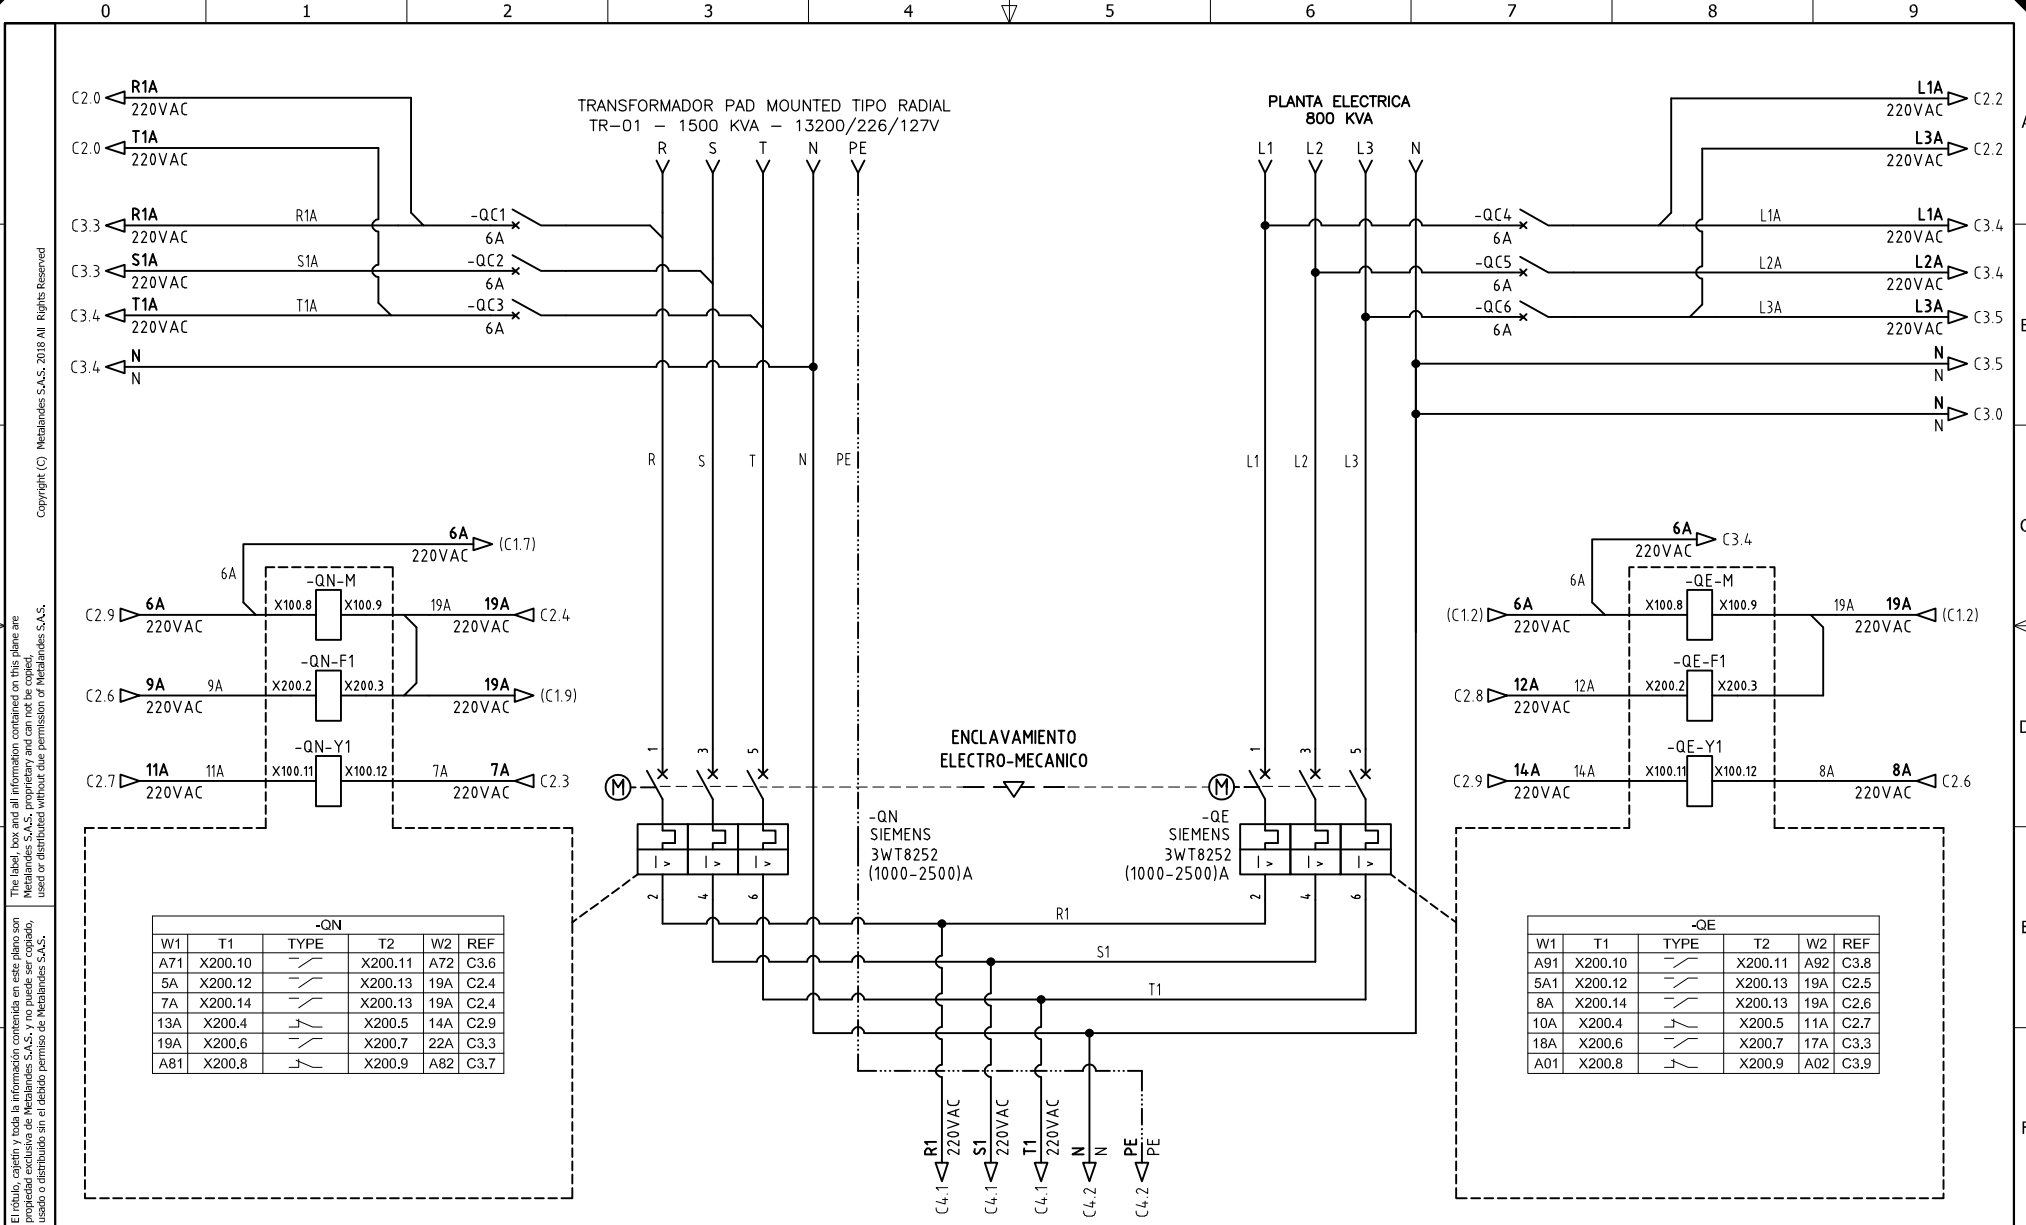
0 1 2 3 4 5 6 7 8 9

A B C D E F

Copyright (C) Metalandes S.A.S. 2018 All Rights Reserved

The label, box and all information contained on this plane are Metalandes S.A.S. proprietary and can not be copied, used or distributed without due permission of Metalandes S.A.S.

El rótulo, cajetín y toda la información contenida en este plano son propiedad exclusiva de Metalandes S.A.S. y no puede ser copiado, usado o distribuido sin el debido permiso de Metalandes S.A.S.

TRANSFORMADOR PAD MOUNTED TIPO RADIAL
TR-01 – 1500 KVA – 13200/226/127V

R S T N PE

PLANTA ELECTRICA
800 KVA

L1 L2 L3 N

C2.0 R1A 220VAC
C2.0 T1A 220VAC
C3.3 R1A 220VAC R1A -QC1 6A
C3.3 S1A 220VAC S1A -QC2 6A
C3.4 T1A 220VAC T1A -QC3 6A
C3.4 N N

L1A 220VAC C2.2
L3A 220VAC C2.2
-QC4 6A L1A L1A 220VAC C3.4
-QC5 6A L2A L2A 220VAC C3.4
-QC6 6A L3A L3A 220VAC C3.5
N N C3.5
N N C3.0

R S T N PE
L1 L2 L3

6A 220VAC (C1.7)
6A
-QN-M
C2.9 6A 220VAC X100.8 X100.9 19A 19A 220VAC C2.4
-QN-F1
C2.6 9A 220VAC 9A X200.2 X200.3 19A 220VAC (C1.9)
-QN-Y1
C2.7 11A 220VAC 11A X100.11 X100.12 7A 7A 220VAC C2.3

6A 220VAC C3.4
6A
-QE-M
(C1.2) 6A 220VAC X100.8 X100.9 19A 19A 220VAC (C1.2)
-QE-F1
C2.8 12A 220VAC 12A X200.2 X200.3
-QE-Y1
C2.9 14A 220VAC 14A X100.11 X100.12 8A 8A 220VAC C2.6

ENCLAVAMIENTO
ELECTRO-MECANICO

1 3 5
M
I> I> I>
2 4 6

-QN
SIEMENS
3WT8252
(1000-2500)A

-QE
SIEMENS
3WT8252
(1000-2500)A

R1
S1
T1

| -QN | | | | | |
|---|---|---|---|---|---|
| W1 | T1 | TYPE | T2 | W2 | REF |
| A71 | X200.10 | | X200.11 | A72 | C3.6 |
| 5A | X200.12 | | X200.13 | 19A | C2.4 |
| 7A | X200.14 | | X200.13 | 19A | C2.4 |
| 13A | X200.4 | | X200.5 | 14A | C2.9 |
| 19A | X200.6 | | X200.7 | 22A | C3.3 |
| A81 | X200.8 | | X200.9 | A82 | C3.7 |

| -QE | | | | | |
|---|---|---|---|---|---|
| W1 | T1 | TYPE | T2 | W2 | REF |
| A91 | X200.10 | | X200.11 | A92 | C3.8 |
| 5A1 | X200.12 | | X200.13 | 19A | C2.5 |
| 8A | X200.14 | | X200.13 | 19A | C2.6 |
| 10A | X200.4 | | X200.5 | 11A | C2.7 |
| 18A | X200.6 | | X200.7 | 17A | C3.3 |
| A01 | X200.8 | | X200.9 | A02 | C3.9 |

R1 220VAC C4.1
S1 220VAC C4.1
T1 220VAC C4.1
N N C4.2
PE PE C4.2